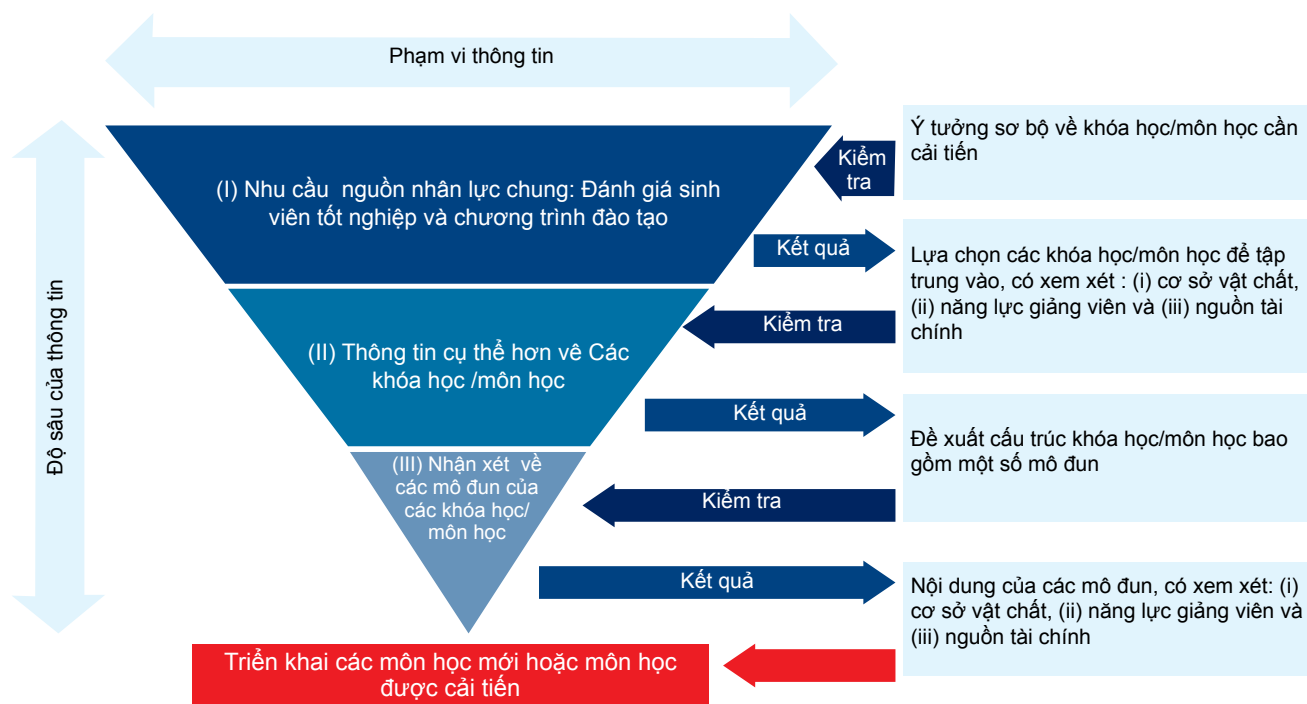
Phạm vi thông tin

Độ sâu của thông tin

(I) Nhu cầu  nguồn nhân lực chung: Đánh giá sinh viên tốt nghiệp và chương trình đào tạo

Kiểm tra

Ý tưởng sơ bộ về khóa học/môn học cần cải tiến

Kết quả

Lựa chọn các khóa học/môn học để tập trung vào, có xem xét : (i) cơ sở vật chất, (ii) năng lực giảng viên và (iii) nguồn tài chính

Kiểm tra

(II) Thông tin cụ thể hơn về Các khóa học /môn học

Kết quả

Đề xuất cấu trúc khóa học/môn học bao gồm một số mô đun

Kiểm tra

(III) Nhận xét  về các mô đun của các khóa học/ môn học

Kết quả

Nội dung của các mô đun, có xem xét: (i) cơ sở vật chất, (ii) năng lực giảng viên và (iii) nguồn tài chính

Triển khai các môn học mới hoặc môn học được cải tiến